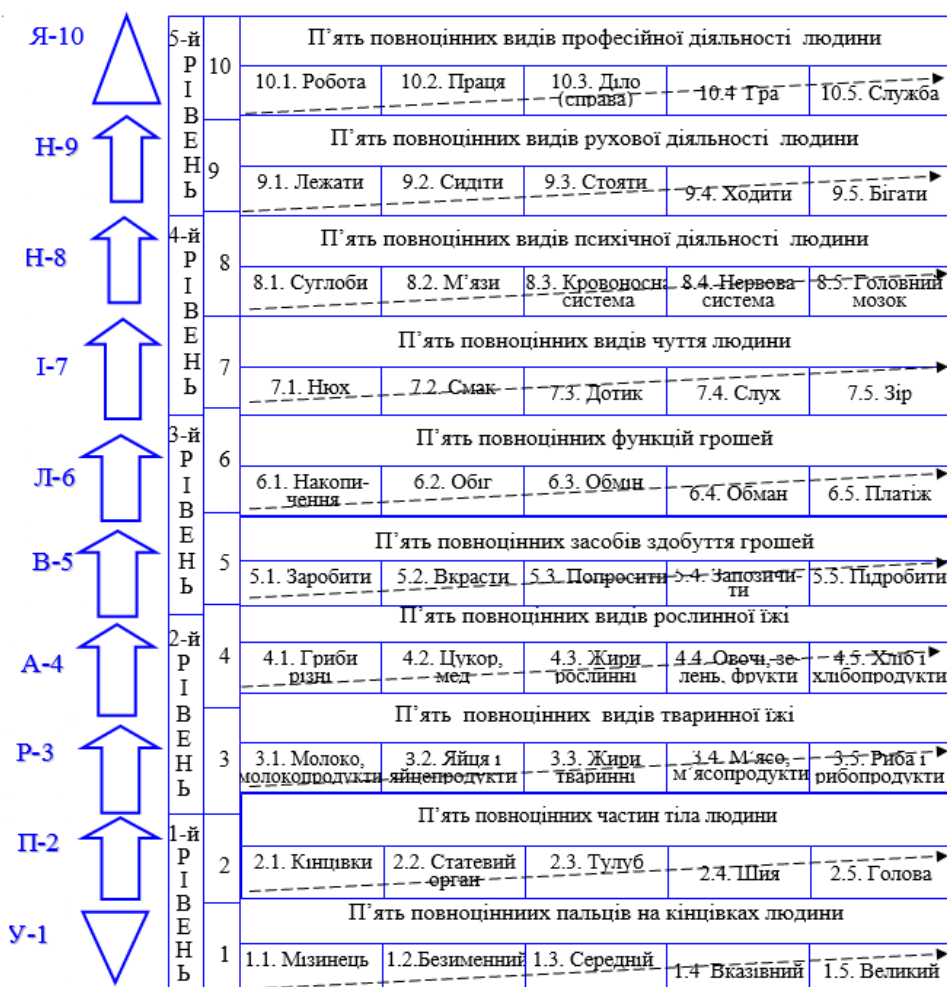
Я-10

Н-9

Н-8

І-7

Л-6

В-5

А-4

Р-3

П-2

У-1

| 5-й РІВЕНЬ | 10 | П'ять повноцінних видів професійної діяльності людини | | | | |
|---|---|---|---|---|---|---|
| | | 10.1. Робота | 10.2. Праця | 10.3. Діло (справа) | 10.4 Гра | 10.5. Служба |
| | 9 | П'ять повноцінних видів рухової діяльності людини | | | | |
| | | 9.1. Лежати | 9.2. Сидіти | 9.3. Стояти | 9.4. Ходити | 9.5. Бігати |
| 4-й РІВЕНЬ | 8 | П'ять повноцінних видів психічної діяльності людини | | | | |
| | | 8.1. Суглоби | 8.2. М'язи | 8.3. Кровоносна система | 8.4. Нервова система | 8.5. Головний мозок |
| | 7 | П'ять повноцінних видів чуття людини | | | | |
| | | 7.1. Нюх | 7.2. Смак | 7.3. Дотик | 7.4. Слух | 7.5. Зір |
| 3-й РІВЕНЬ | 6 | П'ять повноцінних функцій грошей | | | | |
| | | 6.1. Накопичення | 6.2. Обіг | 6.3. Обмін | 6.4. Обман | 6.5. Платіж |
| | 5 | П'ять повноцінних засобів здобуття грошей | | | | |
| | | 5.1. Заробити | 5.2. Вкрасти | 5.3. Попросити | 5.4. Запозичити | 5.5. Підробити |
| 2-й РІВЕНЬ | 4 | П'ять повноцінних видів рослинної їжі | | | | |
| | | 4.1. Гриби різні | 4.2. Цукор, мед | 4.3. Жири рослинні | 4.4. Овочі, зелень, фрукти | 4.5. Хліб і хлібопродукти |
| | 3 | П'ять повноцінних видів тваринної їжі | | | | |
| | | 3.1. Молоко, молокопродукти | 3.2. Яйця і яйцепродукти | 3.3. Жири тваринні | 3.4. М'ясо, м'ясопродукти | 3.5. Риба і рибопродукти |
| 1-й РІВЕНЬ | 2 | П'ять повноцінних частин тіла людини | | | | |
| | | 2.1. Кінцівки | 2.2. Статевий орган | 2.3. Тулуб | 2.4. Шия | 2.5. Голова |
| | 1 | П'ять повноцінних пальців на кінцівках людини | | | | |
| | | 1.1. Мізинець | 1.2.Безименний | 1.3. Середній | 1.4 Вказівний | 1.5. Великий |